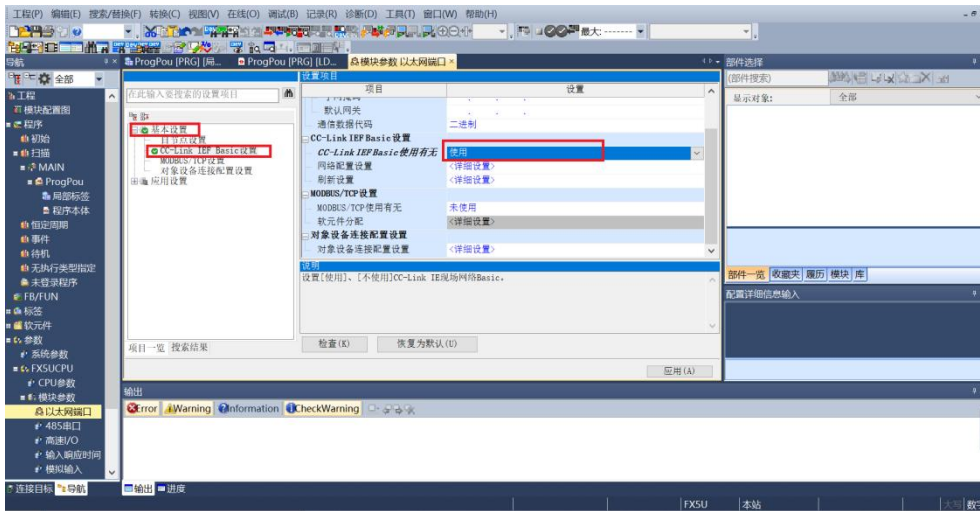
工程(P) 编辑(E) 搜索/替换(F) 转换(C) 视图(V) 在线(O) 调试(B) 记录(R) 诊断(D) 工具(T) 窗口(W) 帮助(H)

最大: -------

导航

全部

工程
模块配置图
程序
初始
扫描
MAIN
ProgPou
局部标签
程序本体
恒定周期
事件
待机
无执行类型指定
未登录程序
FB/FUN
标签
软元件
参数
系统参数
FX5UCPU
CPU参数
模块参数
以太网端口
485串口
高速I/O
输入响应时间
模拟输入

连接目标 导航

ProgPou [PRG] [局... ProgPou [PRG] [LD... 模块参数 以太网端口 ×

在此输入要搜索的设置项目

设置项目

基本设置
自节点设置
CC-Link IEF Basic设置
MODBUS/TCP设置
对象设备连接配置设置
应用设置

项目一览 搜索结果

设置项目

| 项目 | 设置 |
|---|---|
| 默认网关 | |
| 通信数据代码 | 二进制 |
| CC-Link IEF Basic设置 | |
| CC-Link IEF Basic使用有无 | 使用 |
| 网络配置设置 | <详细设置> |
| 刷新设置 | <详细设置> |
| MODBUS/TCP设置 | |
| MODBUS/TCP使用有无 | 未使用 |
| 软元件分配 | <详细设置> |
| 对象设备连接配置设置 | |
| 对象设备连接配置设置 | <详细设置> |

说明
设置[使用]、[不使用]CC-Link IE现场网络Basic。

检查(K) 恢复为默认(U)

应用(A)

部件选择
(部件搜索)
显示对象: 全部

部件一览 收藏夹 履历 模块 库

配置详细信息输入

输出

Error Warning Information CheckWarning

输出 进度

FX5U 本站 大写 数字